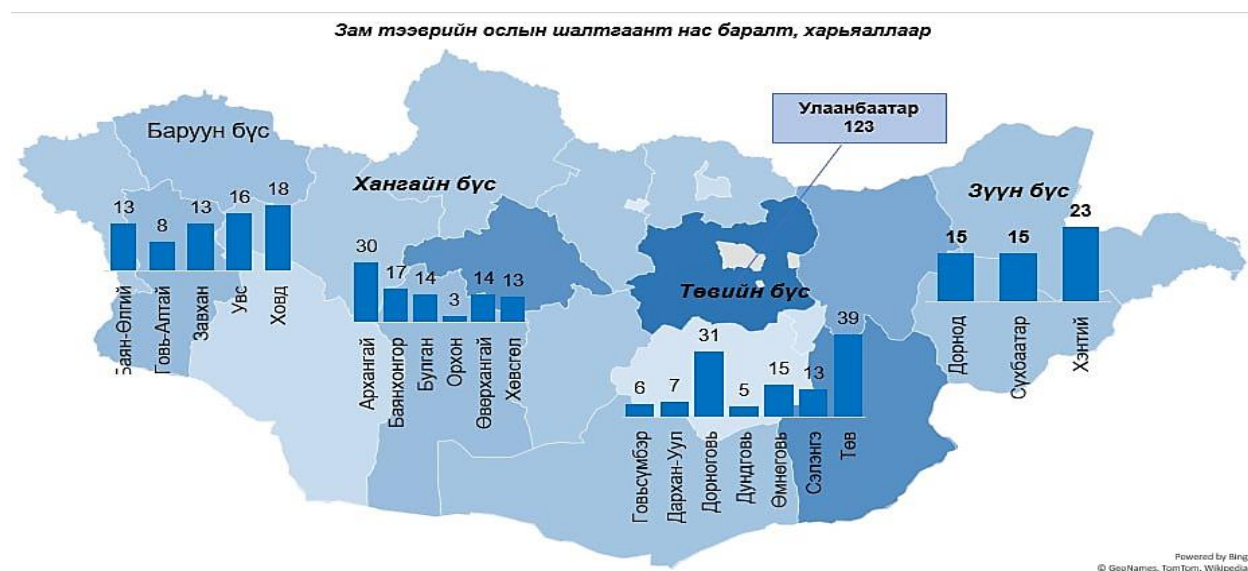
Зам тээврийн ослын шалтгаант нас баралт, харьяаллаар

Улаанбаатар
123

Баруун бүс

| 13 | 8 | 13 | 16 | 18 |
|---|---|---|---|---|
| Баян-Өлгий | Говь-Алтай | Завхан | Увс | Ховд |

Хангайн бүс

| 30 | 17 | 14 | 3 | 14 | 13 |
|---|---|---|---|---|---|
| Архангай | Баянхонгор | Булган | Орхон | Өвөрхангай | Хөвсгөл |

Төвийн бүс

| 6 | 7 | 31 | 5 | 15 | 13 | 39 |
|---|---|---|---|---|---|---|
| Говьсүмбэр | Дархан-Уул | Дорноговь | Дундговь | Өмнөговь | Сэлэнгэ | Төв |

Зүүн бүс

| 15 | 15 | 23 |
|---|---|---|
| Дорнод | Сүхбаатар | Хэнтий |

Powered by Bing
© GeoNames, TomTom, Wikipedia